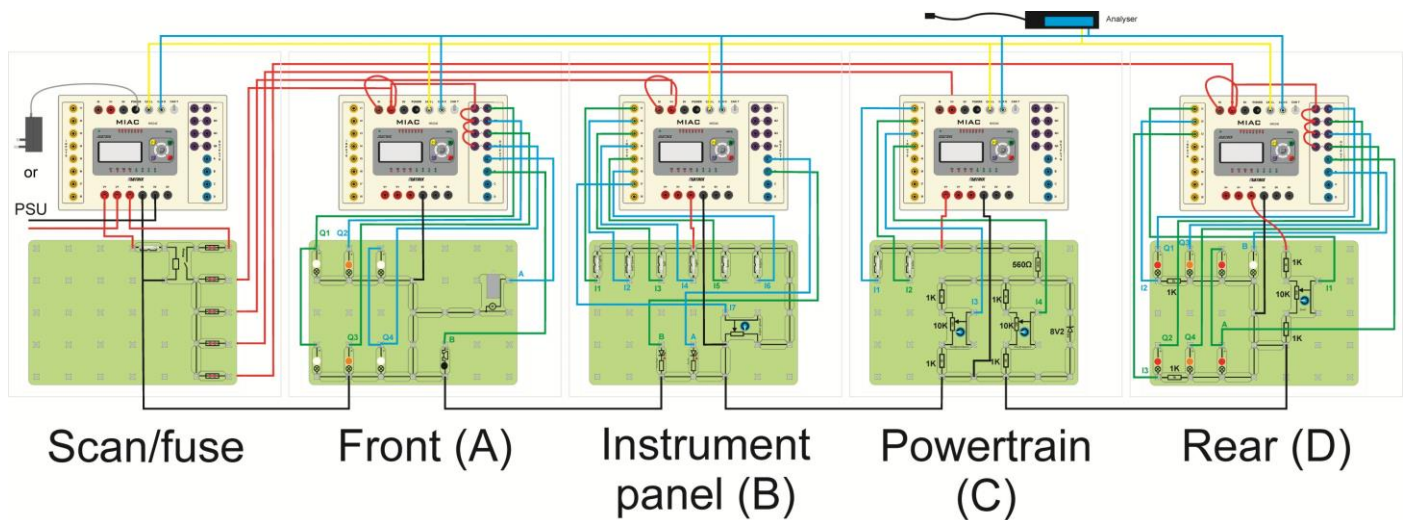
Analyser

or

PSU

MIAC

MIAC

MIAC

MIAC

MIAC

Q1 Q2

A

Q3 Q4

B

I1 I2 I3 I4 I5 I6

I7

B A

I1 I2

560Ω

1K I3 1K I4

10K 10K

8V2

1K 1K

Q1 Q3 B 1K

I2 1K 10K I1

A

Q2 Q4 1K

I3 1K

Scan/fuse

Front (A)

Instrument panel (B)

Powertrain (C)

Rear (D)